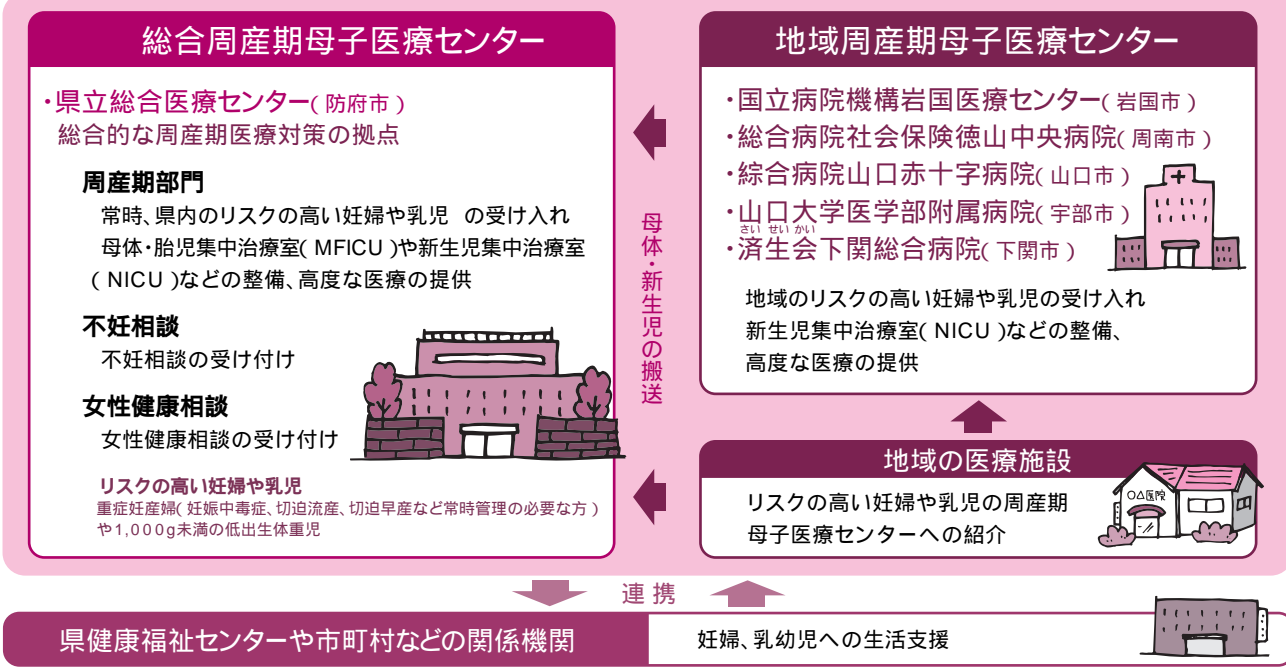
総合周産期母子医療センター

・県立総合医療センター（防府市）
総合的な周産期医療対策の拠点

周産期部門
常時、県内のリスクの高い妊婦や乳児　の受け入れ
母体・胎児集中治療室（MFICU）や新生児集中治療室（NICU）などの整備、高度な医療の提供

不妊相談
不妊相談の受け付け

女性健康相談
女性健康相談の受け付け

リスクの高い妊婦や乳児
重症妊産婦（妊娠中毒症、切迫流産、切迫早産など常時管理の必要な方）や1,000g未満の低出生体重児

母体・新生児の搬送

地域周産期母子医療センター

・国立病院機構岩国医療センター（岩国市）
・総合病院社会保険徳山中央病院（周南市）
・綜合病院山口赤十字病院（山口市）
・山口大学医学部附属病院（宇部市）
・済生会下関総合病院（下関市）

さい せい かい

地域のリスクの高い妊婦や乳児の受け入れ
新生児集中治療室（NICU）などの整備、高度な医療の提供

地域の医療施設

リスクの高い妊婦や乳児の周産期母子医療センターへの紹介

○△医院

連携

県健康福祉センターや市町村などの関係機関

妊婦、乳幼児への生活支援